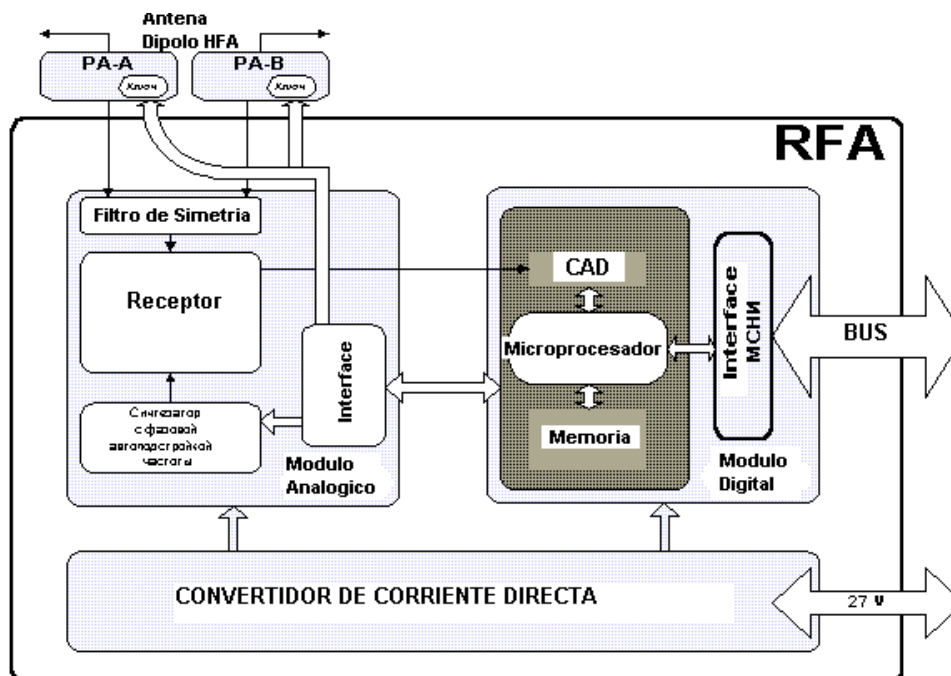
Antena Dipolo HFA

PA-A

Ключ

PA-B

Ключ

RFA

Filtro de Simetria

Receptor

Синтезатор с фазовой автоподстройкой частоты

Interface

Modulo Analogico

CAD

Microprocesador

Memoria

Interface МСНИ

Modulo Digital

BUS

CONVERTIDOR DE CORRIENTE DIRECTA

27 V